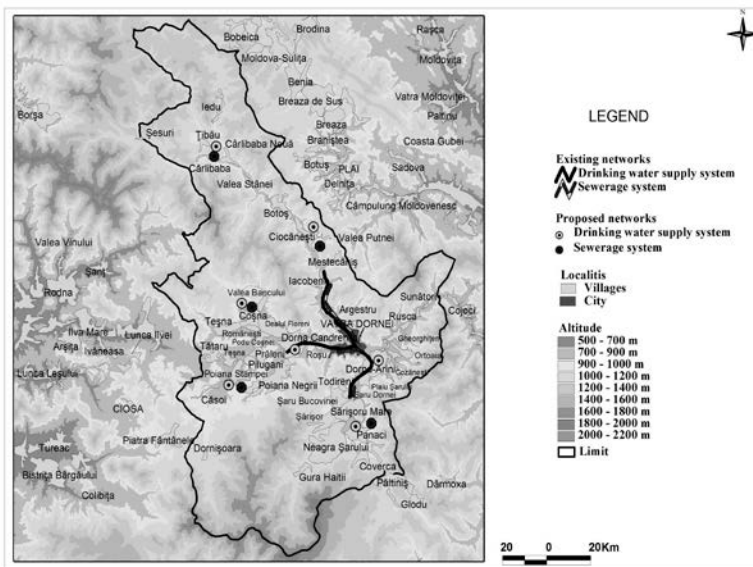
Bobeica
Brodina
Rașca
Moldova-Sulița
Moldovița
Benia
Iedu
Breaza de Sus
Vatra Moldoviței
Borșa
Șesuri
Breaza
Paltinu
Țibău
Cârlibaba Nouă
Brăniștea
Coasta Gubei
Cârlibaba
PLAI
Botuș
Sadova
Valea Stânei
Deluța
Câmpulung Moldovenesc
Botoș
Valea Vinului
Ciocănești
Valea Putnei
Șanț
Mestecăniș
Iacobeni
Sunători
Rodna
Argestru
Cojoci
Valea Bancului
Rusca
Coșna
Ilva Mare
Lunca Ilvei
Teșna
Dealul Floreni
VATRA DORNEI
Arsita
Romănești
Gheorghițeni
Ivăneasa
Tătaru
Podu Coșnei
Dorna Candrenilor
Teșna
Prăleni
Roșu
Ortoaia
Lunca Leșului
Piluganii
Dorna-Arini
Cozănești
Poiana Stampei
Poiana Negrii
Todireni
Plaiu Șarului
Șaru Dornei
Căsoi
CIOSA
Șaru Bucovinei
Șarișor
Sărișoru Mare
Panaci
Tureac
Piatra Fântânele
Dornișoara
Neagra Șarului
Bistrița Bârgăului
Coverca
Colibița
Gura Haitii
Paltiniș
Dărmoxa
Glodu

LEGEND

Existing networks
Drinking water supply system
Sewerage system

Proposed networks
Drinking water supply system
Sewerage system

Localitis
Villages
City

Altitude
500 - 700 m
700 - 900 m
900 - 1000 m
1000 - 1200 m
1200 - 1400 m
1400 - 1600 m
1600 - 1800 m
1800 - 2000 m
2000 - 2200 m
Limit

20 0 20Km

N